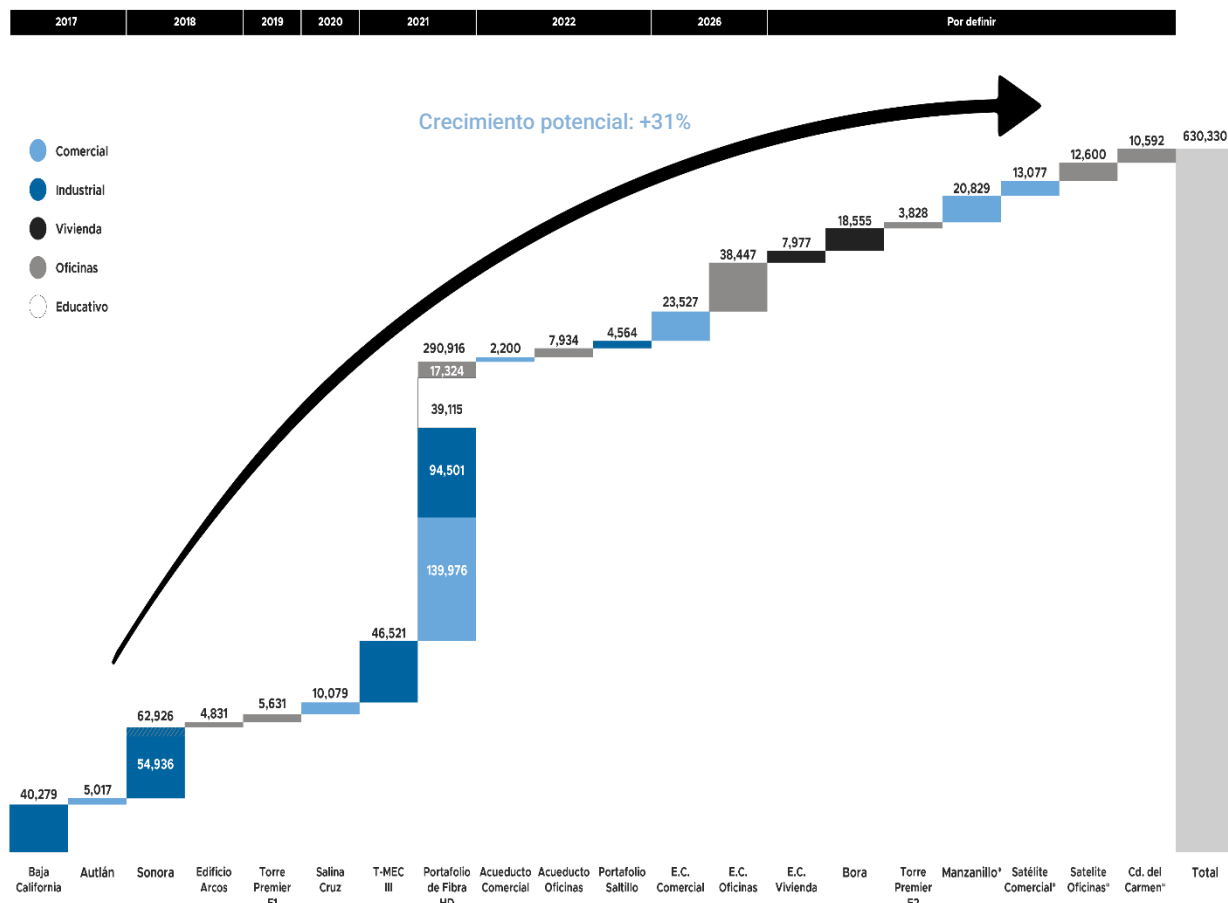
| 2017 | 2018 | 2019 | 2020 | 2021 | 2022 | 2026 | Por definir |
|---|---|---|---|---|---|---|---|

Crecimiento potencial: +31%

Comercial
Industrial
Vivienda
Oficinas
Educativo

40,279
5,017
62,926
54,936
4,831
5,631
10,079
46,521
290,916
17,324
39,115
94,501
139,976
2,200
7,934
4,564
23,527
38,447
7,977
18,555
3,828
20,829
13,077
12,600
10,592
630,330

Baja California
Autlán
Sonora
Edificio Arcos
Torre Premier E1
Salina Cruz
T-MEC III
Portafolio de Fibra HD
Acueducto Comercial
Acueducto Oficinas
Portafolio Saltillo
E.C. Comercial
E.C. Oficinas
E.C. Vivienda
Bora
Torre Premier E2
Manzanillo*
Satélite Comercial*
Satelite Oficinas*
Cd. del Carmen*
Total